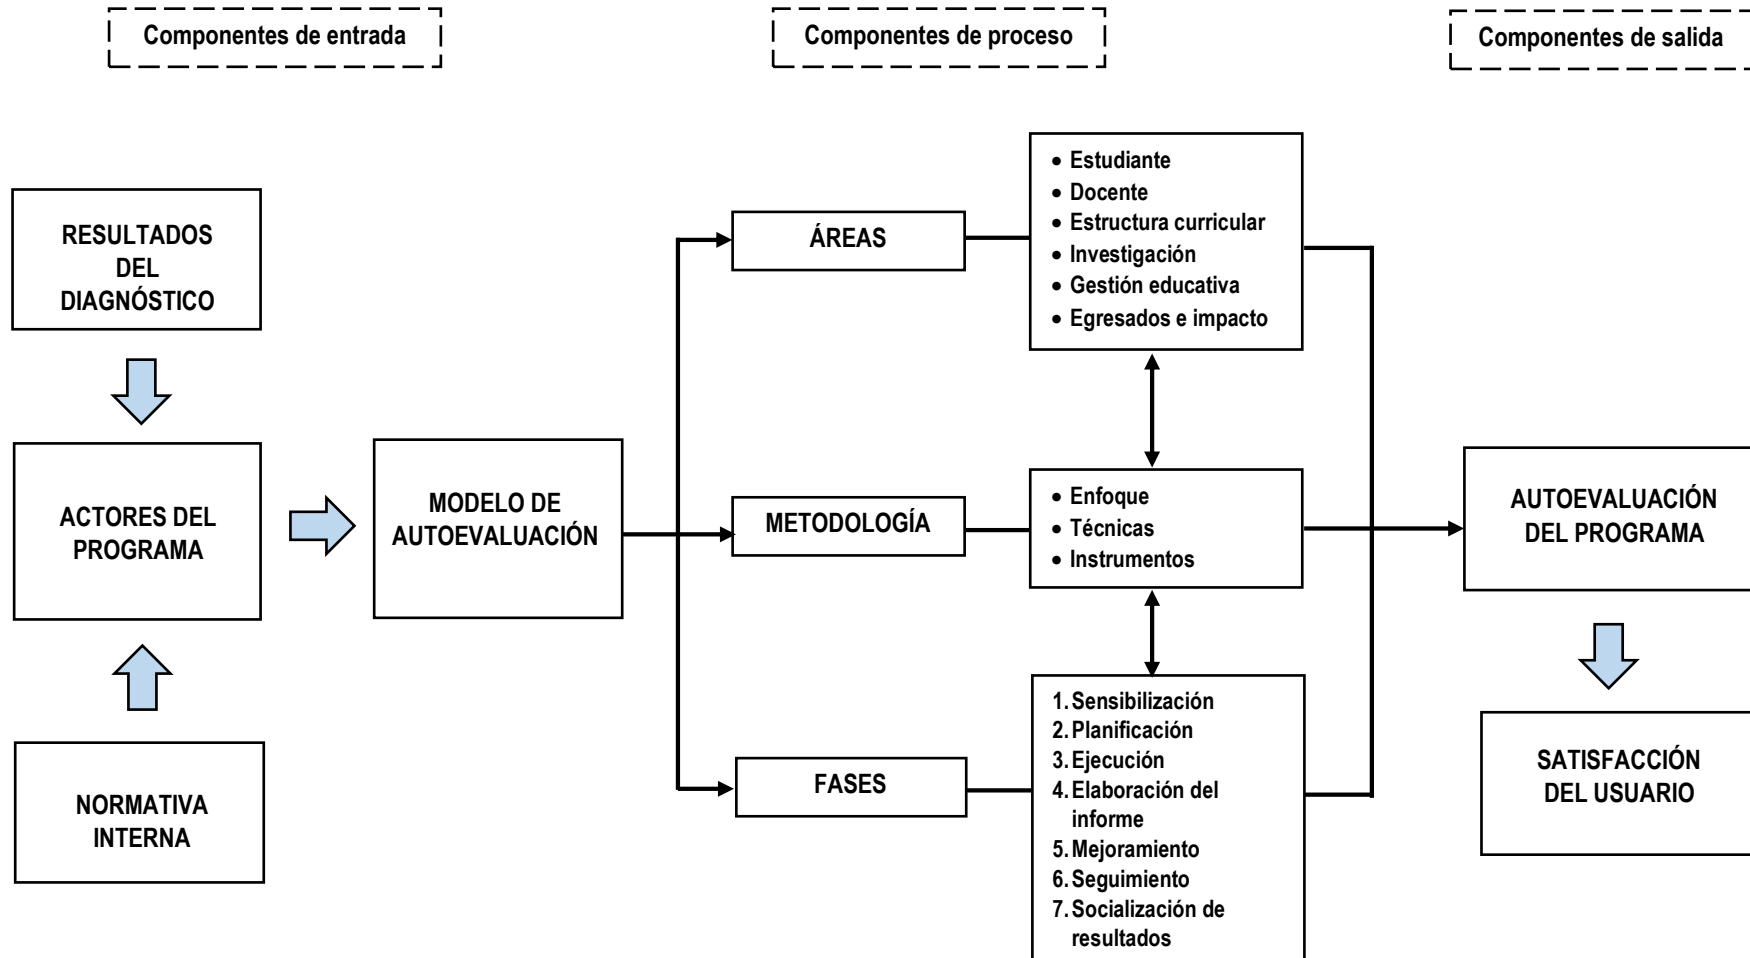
Componentes de entrada

Componentes de proceso

Componentes de salida

RESULTADOS DEL DIAGNÓSTICO

ACTORES DEL PROGRAMA

NORMATIVA INTERNA

MODELO DE AUTOEVALUACIÓN

ÁREAS

• Estudiante
• Docente
• Estructura curricular
• Investigación
• Gestión educativa
• Egresados e impacto

METODOLOGÍA

• Enfoque
• Técnicas
• Instrumentos

FASES

1. Sensibilización
2. Planificación
3. Ejecución
4. Elaboración del informe
5. Mejoramiento
6. Seguimiento
7. Socialización de resultados

AUTOEVALUACIÓN DEL PROGRAMA

SATISFACCIÓN DEL USUARIO